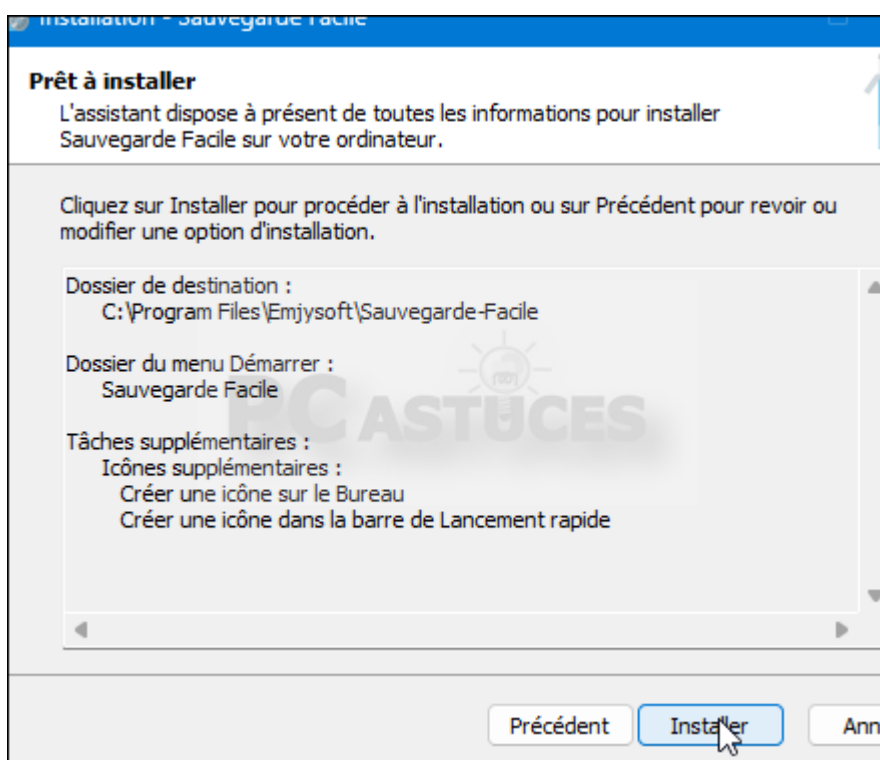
Installation - Sauvegarde Facile

Prêt à installer
L'assistant dispose à présent de toutes les informations pour installer Sauvegarde Facile sur votre ordinateur.

Cliquez sur Installer pour procéder à l'installation ou sur Précédent pour revoir ou modifier une option d'installation.

Dossier de destination :
C:\Program Files\Emjysoft\Sauvegarde-Facile

Dossier du menu Démarrer :
Sauvegarde Facile

Tâches supplémentaires :
Icônes supplémentaires :
Créer une icône sur le Bureau
Créer une icône dans la barre de Lancement rapide

PC ASTUCES

Précédent
Installer
Ann